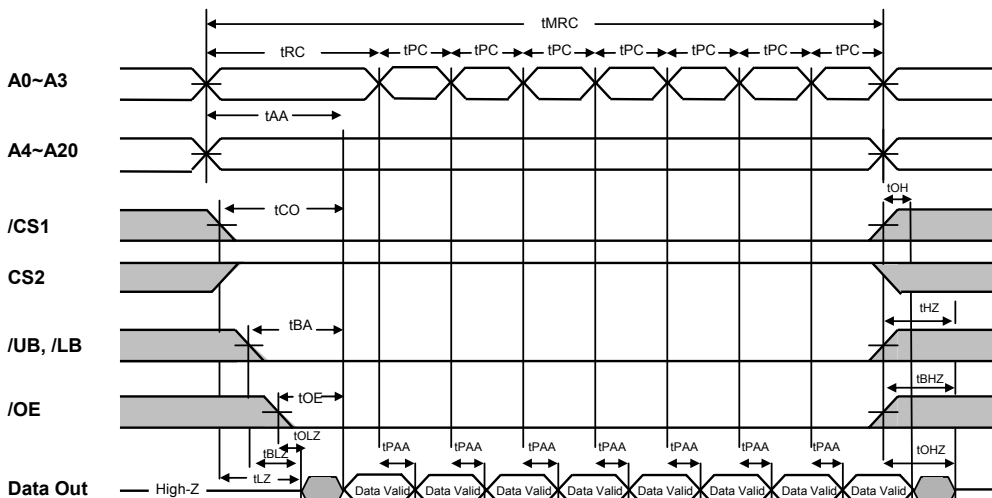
tMRC

tRC tPC tPC tPC tPC tPC tPC tPC

A0~A3

tAA

A4~A20

tOH

tCO

/CS1

CS2

tHZ

tBA

/UB, /LB

tBHZ

tOE

/OE

tOLZ

tPAA tPAA tPAA tPAA tPAA tPAA tPAA

tBLZ

tOHZ

tLZ

Data Out High-Z Data Valid Data Valid Data Valid Data Valid Data Valid Data Valid Data Valid Data Valid